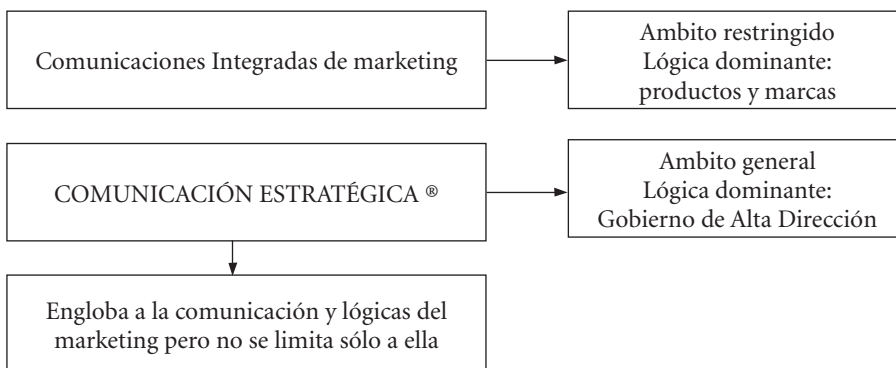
Comunicaciones Integradas de marketing

Ambito restringido
Lógica dominante:
productos y marcas

COMUNICACIÓN ESTRATÉGICA ®

Ambito general
Lógica dominante:
Gobierno de Alta Dirección

Engloba a la comunicación y lógicas del marketing pero no se limita sólo a ella